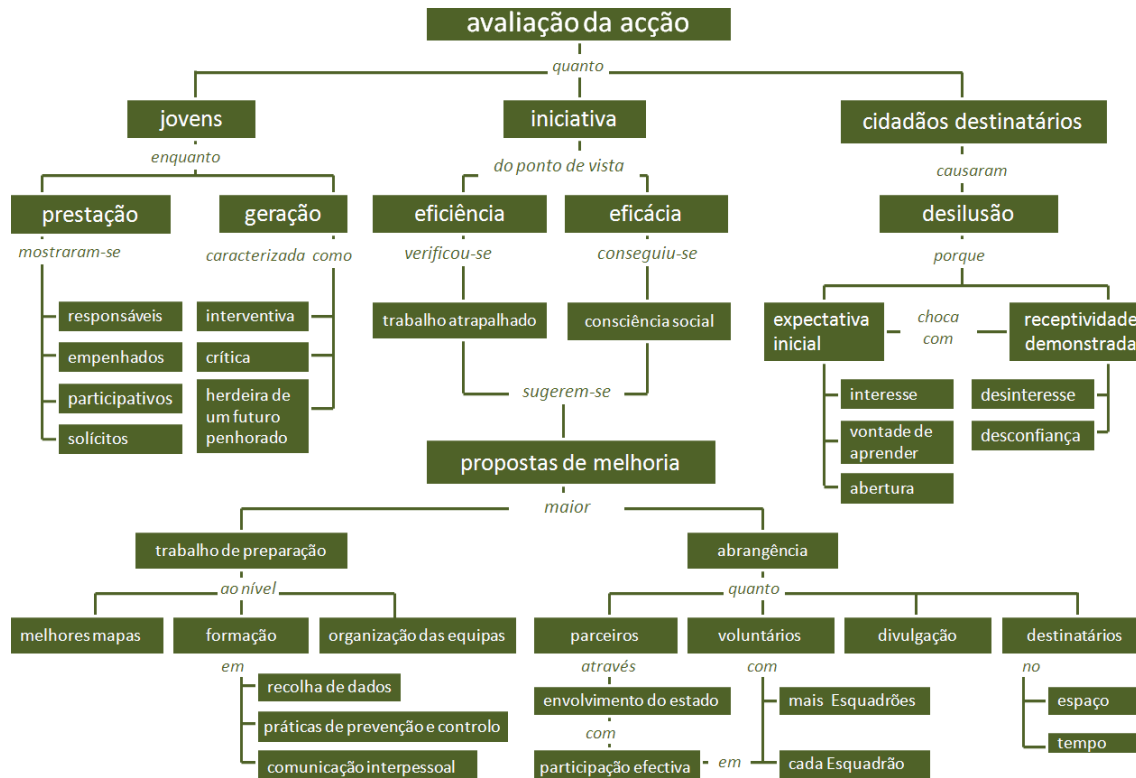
avaliação da acção

quanto

jovens

iniciativa

cidadãos destinatários

enquanto

do ponto de vista

causaram

prestação

geração

eficiência

eficácia

desilusão

mostraram-se

caracterizada como

verificou-se

conseguiu-se

porque

responsáveis

empenhados

participativos

solícitos

interventiva

crítica

herdeira de um futuro penhorado

trabalho atrapalhado

consciência social

expectativa inicial

choca com

receptividade demonstrada

interesse

vontade de aprender

abertura

desinteresse

desconfiança

sugerem-se

propostas de melhoria

maior

trabalho de preparação

abrangência

ao nível

quanto

melhores mapas

formação

organização das equipas

parceiros

voluntários

divulgação

destinatários

em

através

com

no

recolha de dados

práticas de prevenção e controlo

comunicação interpessoal

envolvimento do estado

com

participação efectiva

em

mais Esquadrões

cada Esquadrão

espaço

tempo